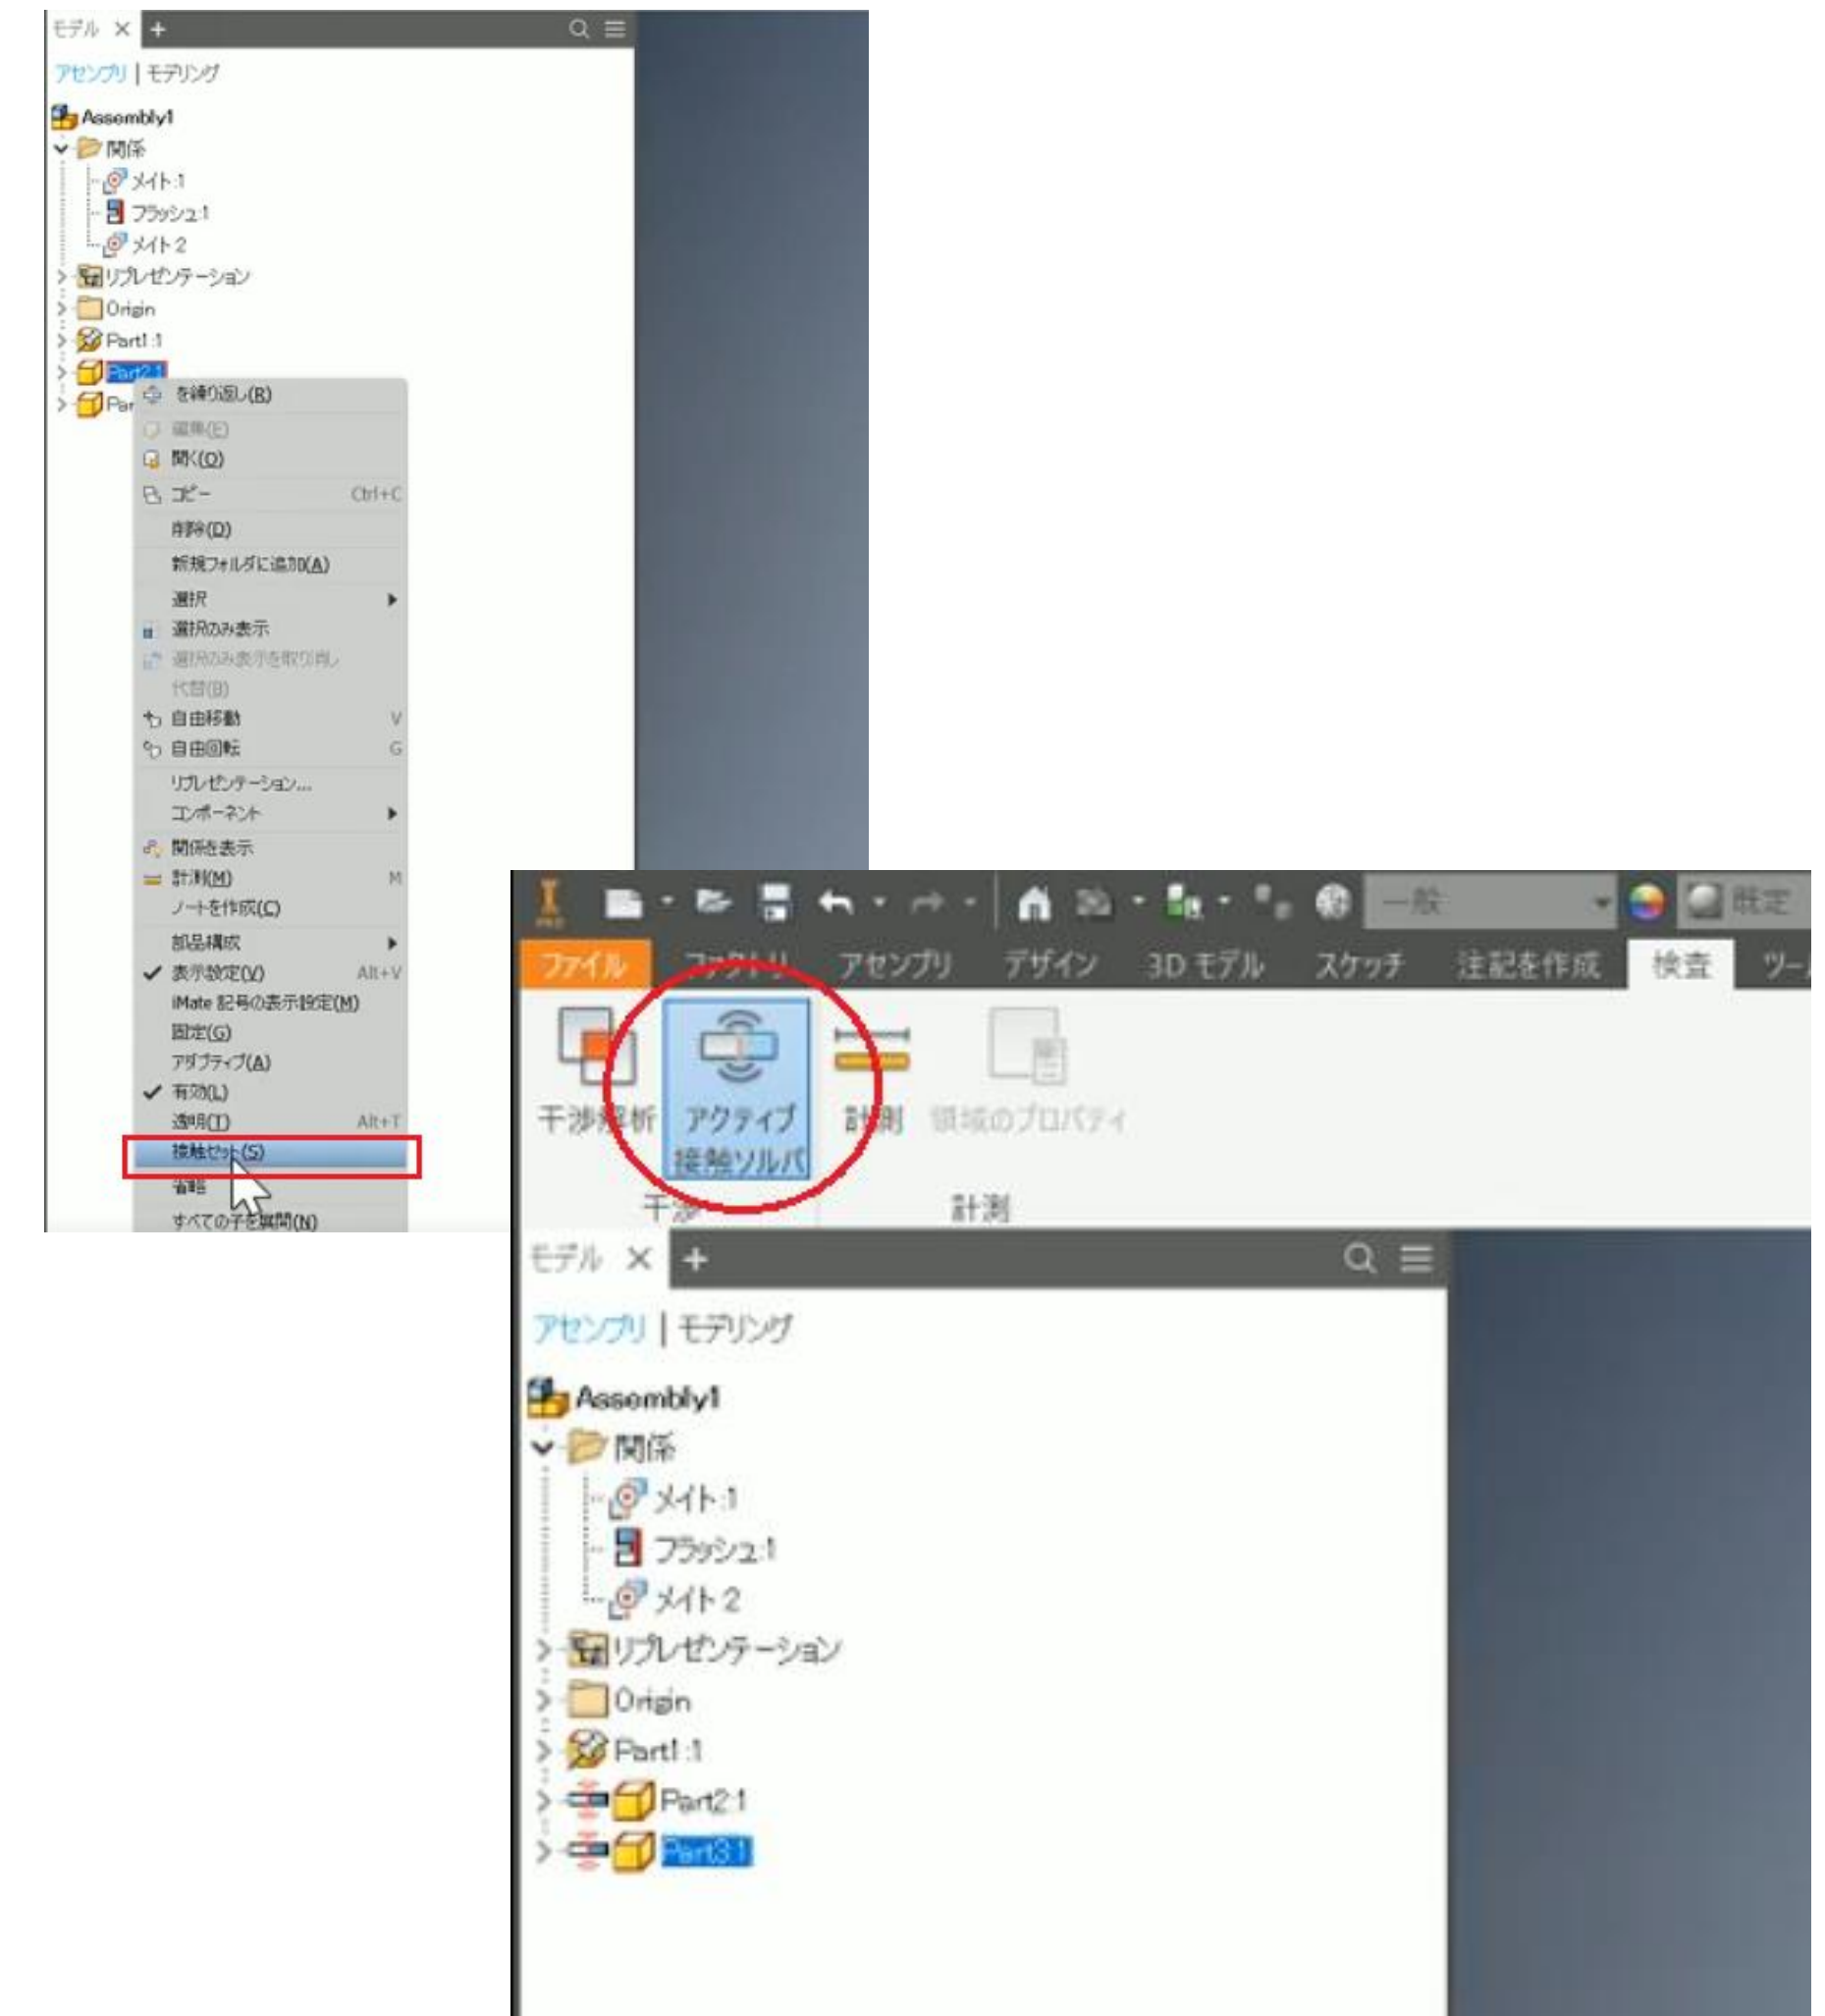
モデル ×  +

アセンブリ | モデリング

Assembly1
関係
メイト:1
フラッシュ:1
メイト:2
リプレゼンテーション
Origin
Part1:1
Part2:1
Par

を繰り返し(R)
編集(E)
開く(O)
コピー Ctrl+C
削除(D)
新規フォルダに追加(A)
選択
選択のみ表示
選択のみ表示を取り消し
代替(B)
自由移動 V
自由回転 G
リプレゼンテーション...
コンポーネント
関係を表示
計測(M) M
ノートを作成(C)
部品構成
表示設定(V) Alt+V
iMate 記号の表示設定(M)
固定(G)
アダプティブ(A)
有効(L)
透明(T) Alt+T
接触セット(S)
省略
すべての子を展開(N)

一般
既定
ファイル ファクトリ アセンブリ デザイン 3D モデル スケッチ 注記を作成 検査 ツー

干渉解析 アクティブ接触ソルバ 計測 領域のプロパティ
干渉 計測

モデル ×  +

アセンブリ | モデリング

Assembly1
関係
メイト:1
フラッシュ:1
メイト:2
リプレゼンテーション
Origin
Part1:1
Part2:1
Part3:1